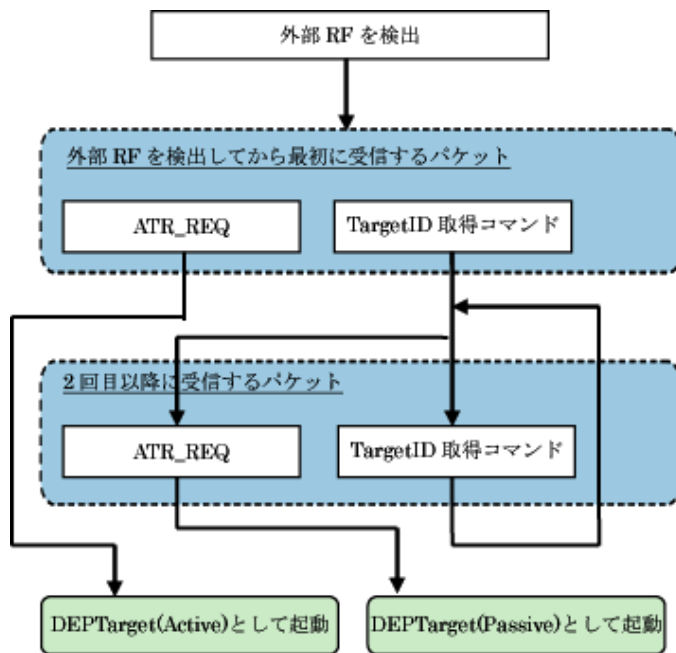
外部 RF を検出

外部 RF を検出してから最初に受信するパケット

ATR_REQ

TargetID 取得コマンド

2 回目以降に受信するパケット

ATR_REQ

TargetID 取得コマンド

DEPTarget(Active)として起動

DEPTarget(Passive)として起動